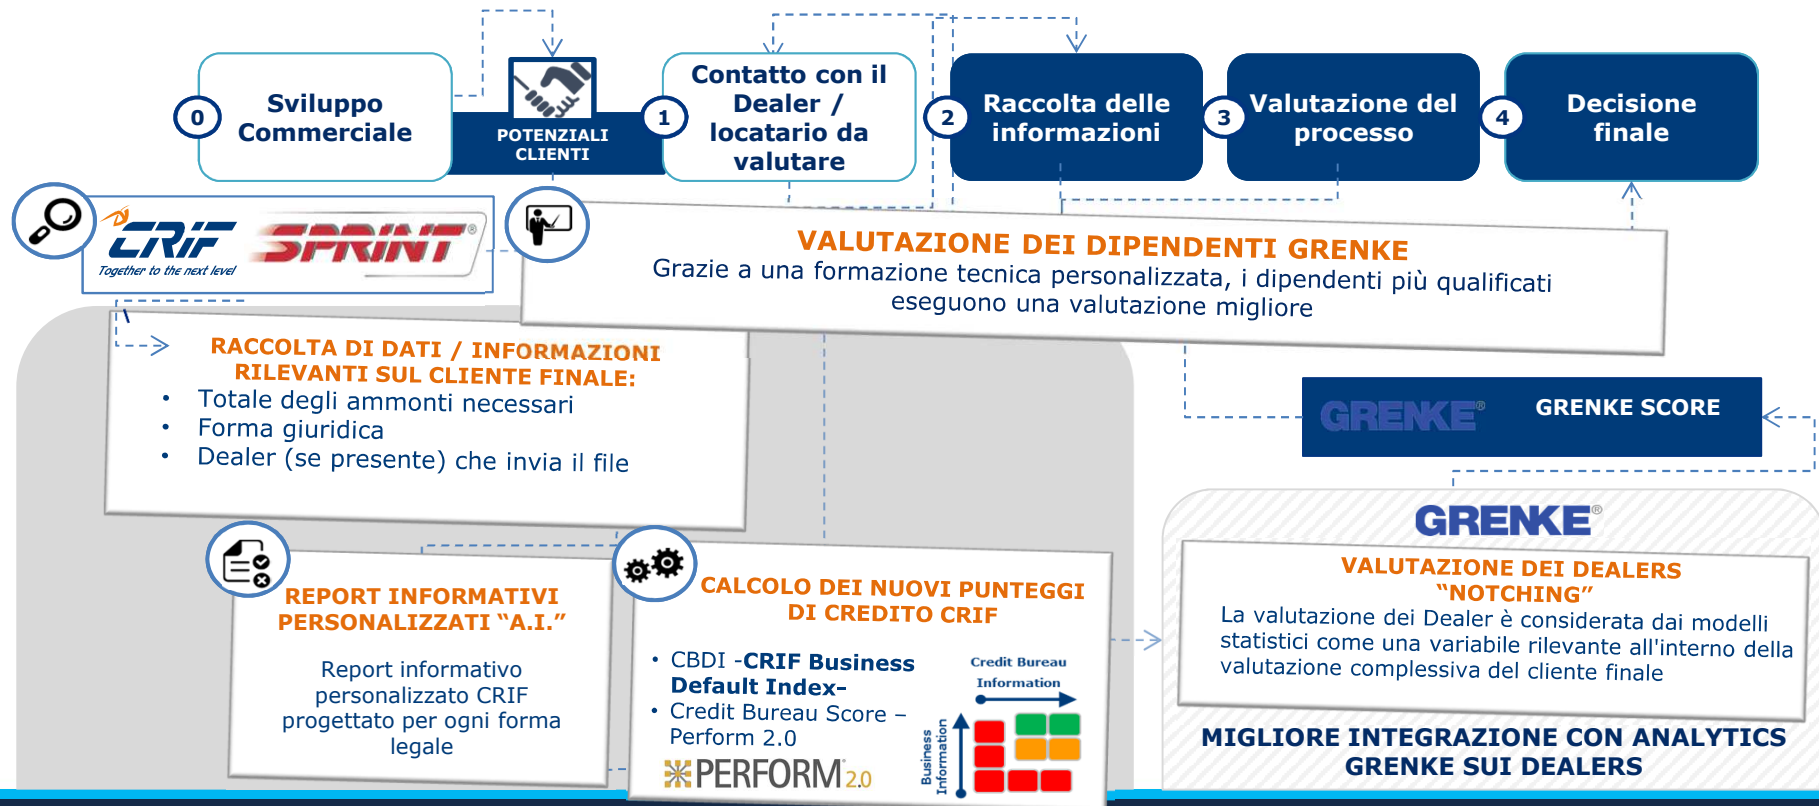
0 Sviluppo Commerciale

POTENZIALI CLIENTI

1 Contatto con il Dealer / locatario da valutare

2 Raccolta delle informazioni

3 Valutazione del processo

4 Decisione finale

CRIF Together to the next level

SPRINT®

VALUTAZIONE DEI DIPENDENTI GRENKE
Grazie a una formazione tecnica personalizzata, i dipendenti più qualificati eseguono una valutazione migliore

RACCOLTA DI DATI / INFORMAZIONI RILEVANTI SUL CLIENTE FINALE:
• Totale degli ammonti necessari
• Forma giuridica
• Dealer (se presente) che invia il file

GRENKE® GRENKE SCORE

REPORT INFORMATIVI PERSONALIZZATI "A.I."

Report informativo personalizzato CRIF progettato per ogni forma legale

CALCOLO DEI NUOVI PUNTEGGI DI CREDITO CRIF

• CBDI -CRIF Business Default Index-
• Credit Bureau Score – Perform 2.0

PERFORM 2.0

Credit Bureau Information

Business Information

GRENKE®

VALUTAZIONE DEI DEALERS "NOTCHING"
La valutazione dei Dealer è considerata dai modelli statistici come una variabile rilevante all'interno della valutazione complessiva del cliente finale

MIGLIORE INTEGRAZIONE CON ANALYTICS GRENKE SUI DEALERS